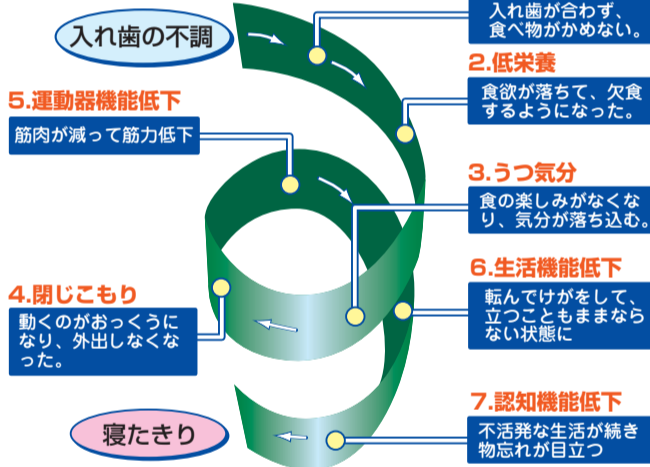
入れ歯の不調

入れ歯が合わず、食べ物がかめない。

2.低栄養

食欲が落ちて、欠食するようになった。

5.運動器機能低下

筋肉が減って筋力低下

3.うつ気分

食の楽しみがなくなり、気分が落ち込む。

6.生活機能低下

転んでけがをして、立つことままならない状態に

4.閉じこもり

動くのがおっくうになり、外出しなくなった。

7.認知機能低下

不活発な生活が続き物忘れが目立つ

寝たきり